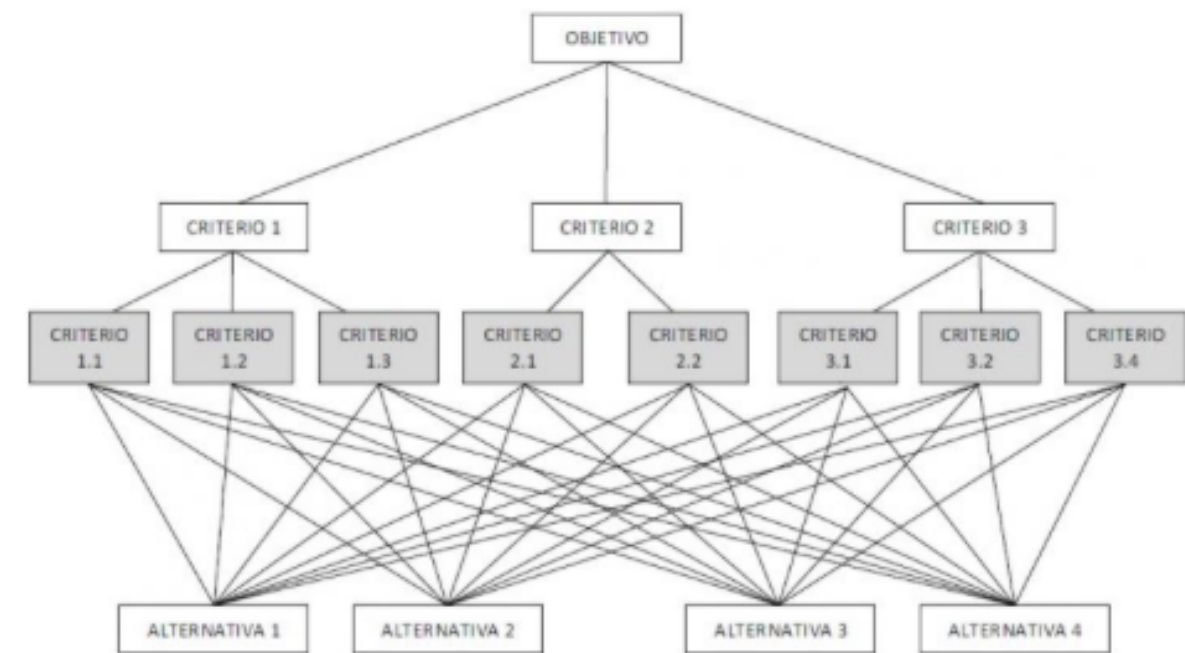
OBJETIVO

CRITERIO 1

CRITERIO 2

CRITERIO 3

CRITERIO 1.1

CRITERIO 1.2

CRITERIO 1.3

CRITERIO 2.1

CRITERIO 2.2

CRITERIO 3.1

CRITERIO 3.2

CRITERIO 3.4

ALTERNATIVA 1

ALTERNATIVA 2

ALTERNATIVA 3

ALTERNATIVA 4